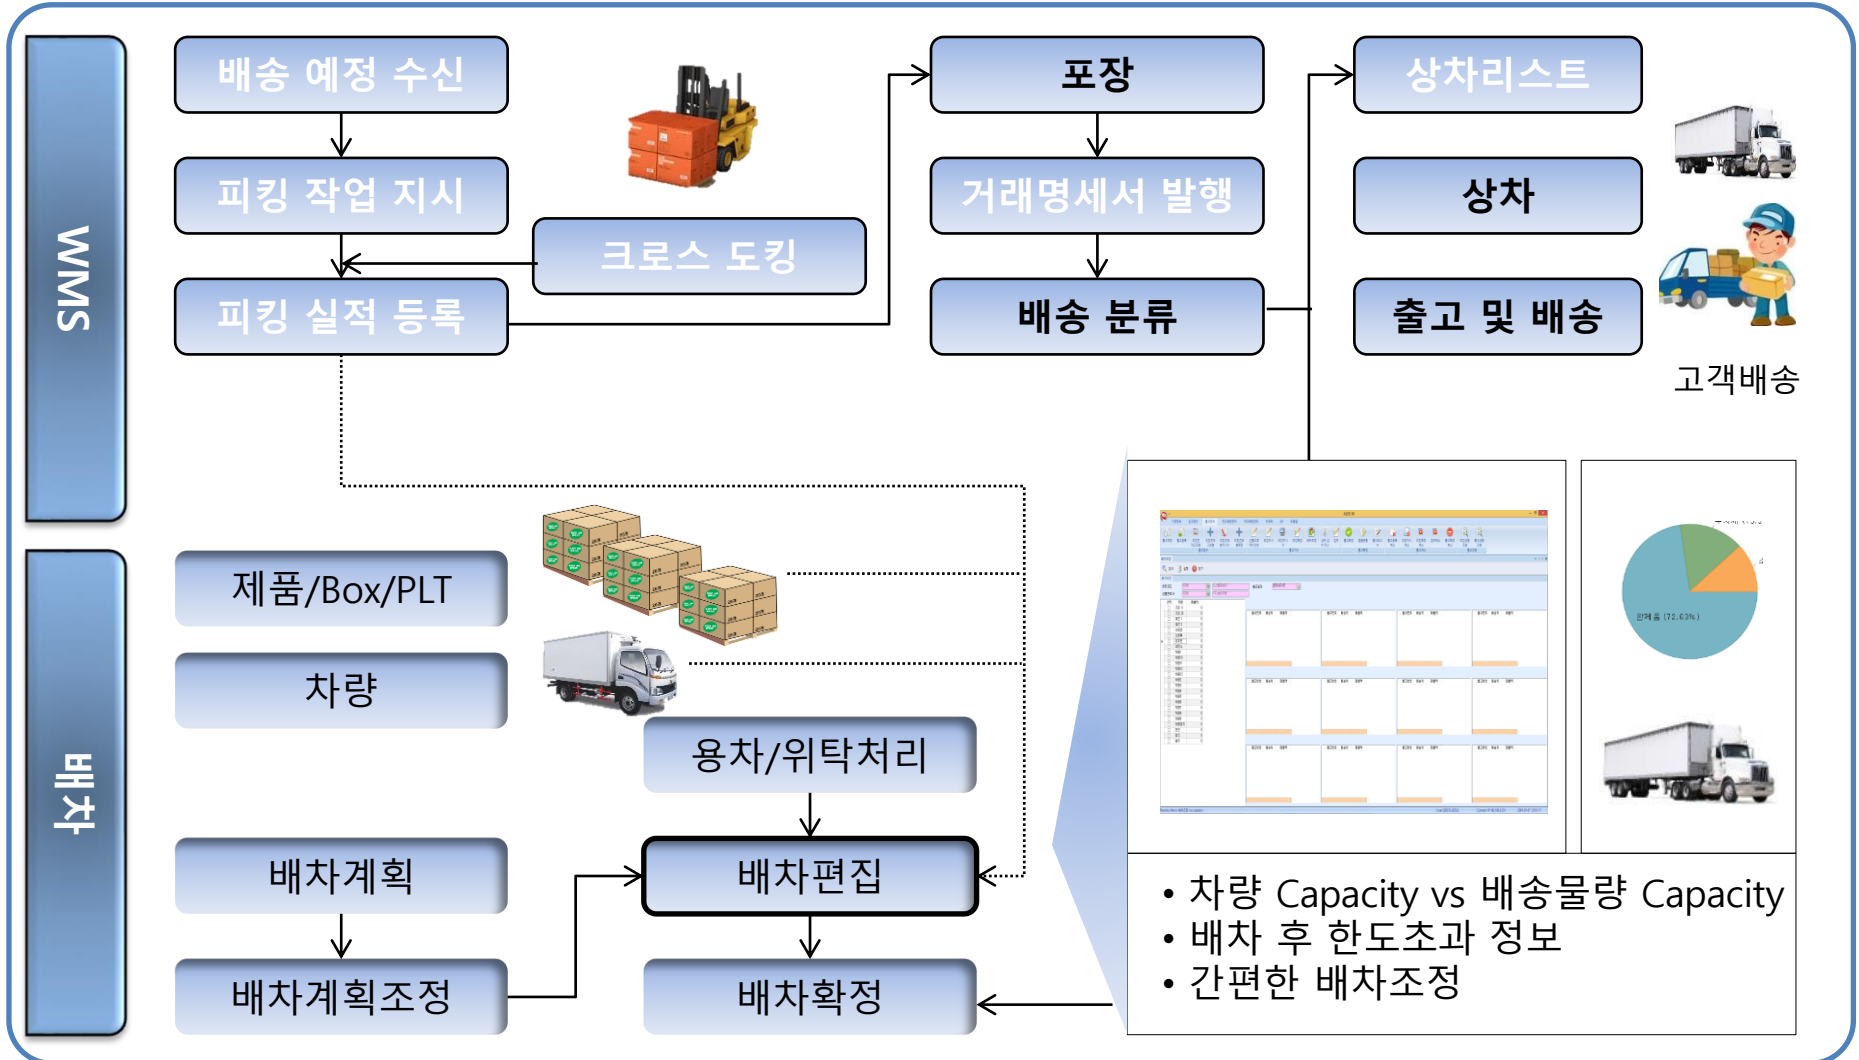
WMS

배송 예정 수신

피킹 작업 지시

크로스 도킹

피킹 실적 등록

포장

거래명세서 발행

배송 분류

상차리스트

상차

출고 및 배송

고객배송

배차

제품/Box/PLT

차량

용차/위탁처리

배차계획

배차편집

배차계획조정

배차확정

• 차량 Capacity vs 배송물량 Capacity
• 배차 후 한도초과 정보
• 간편한 배차조정